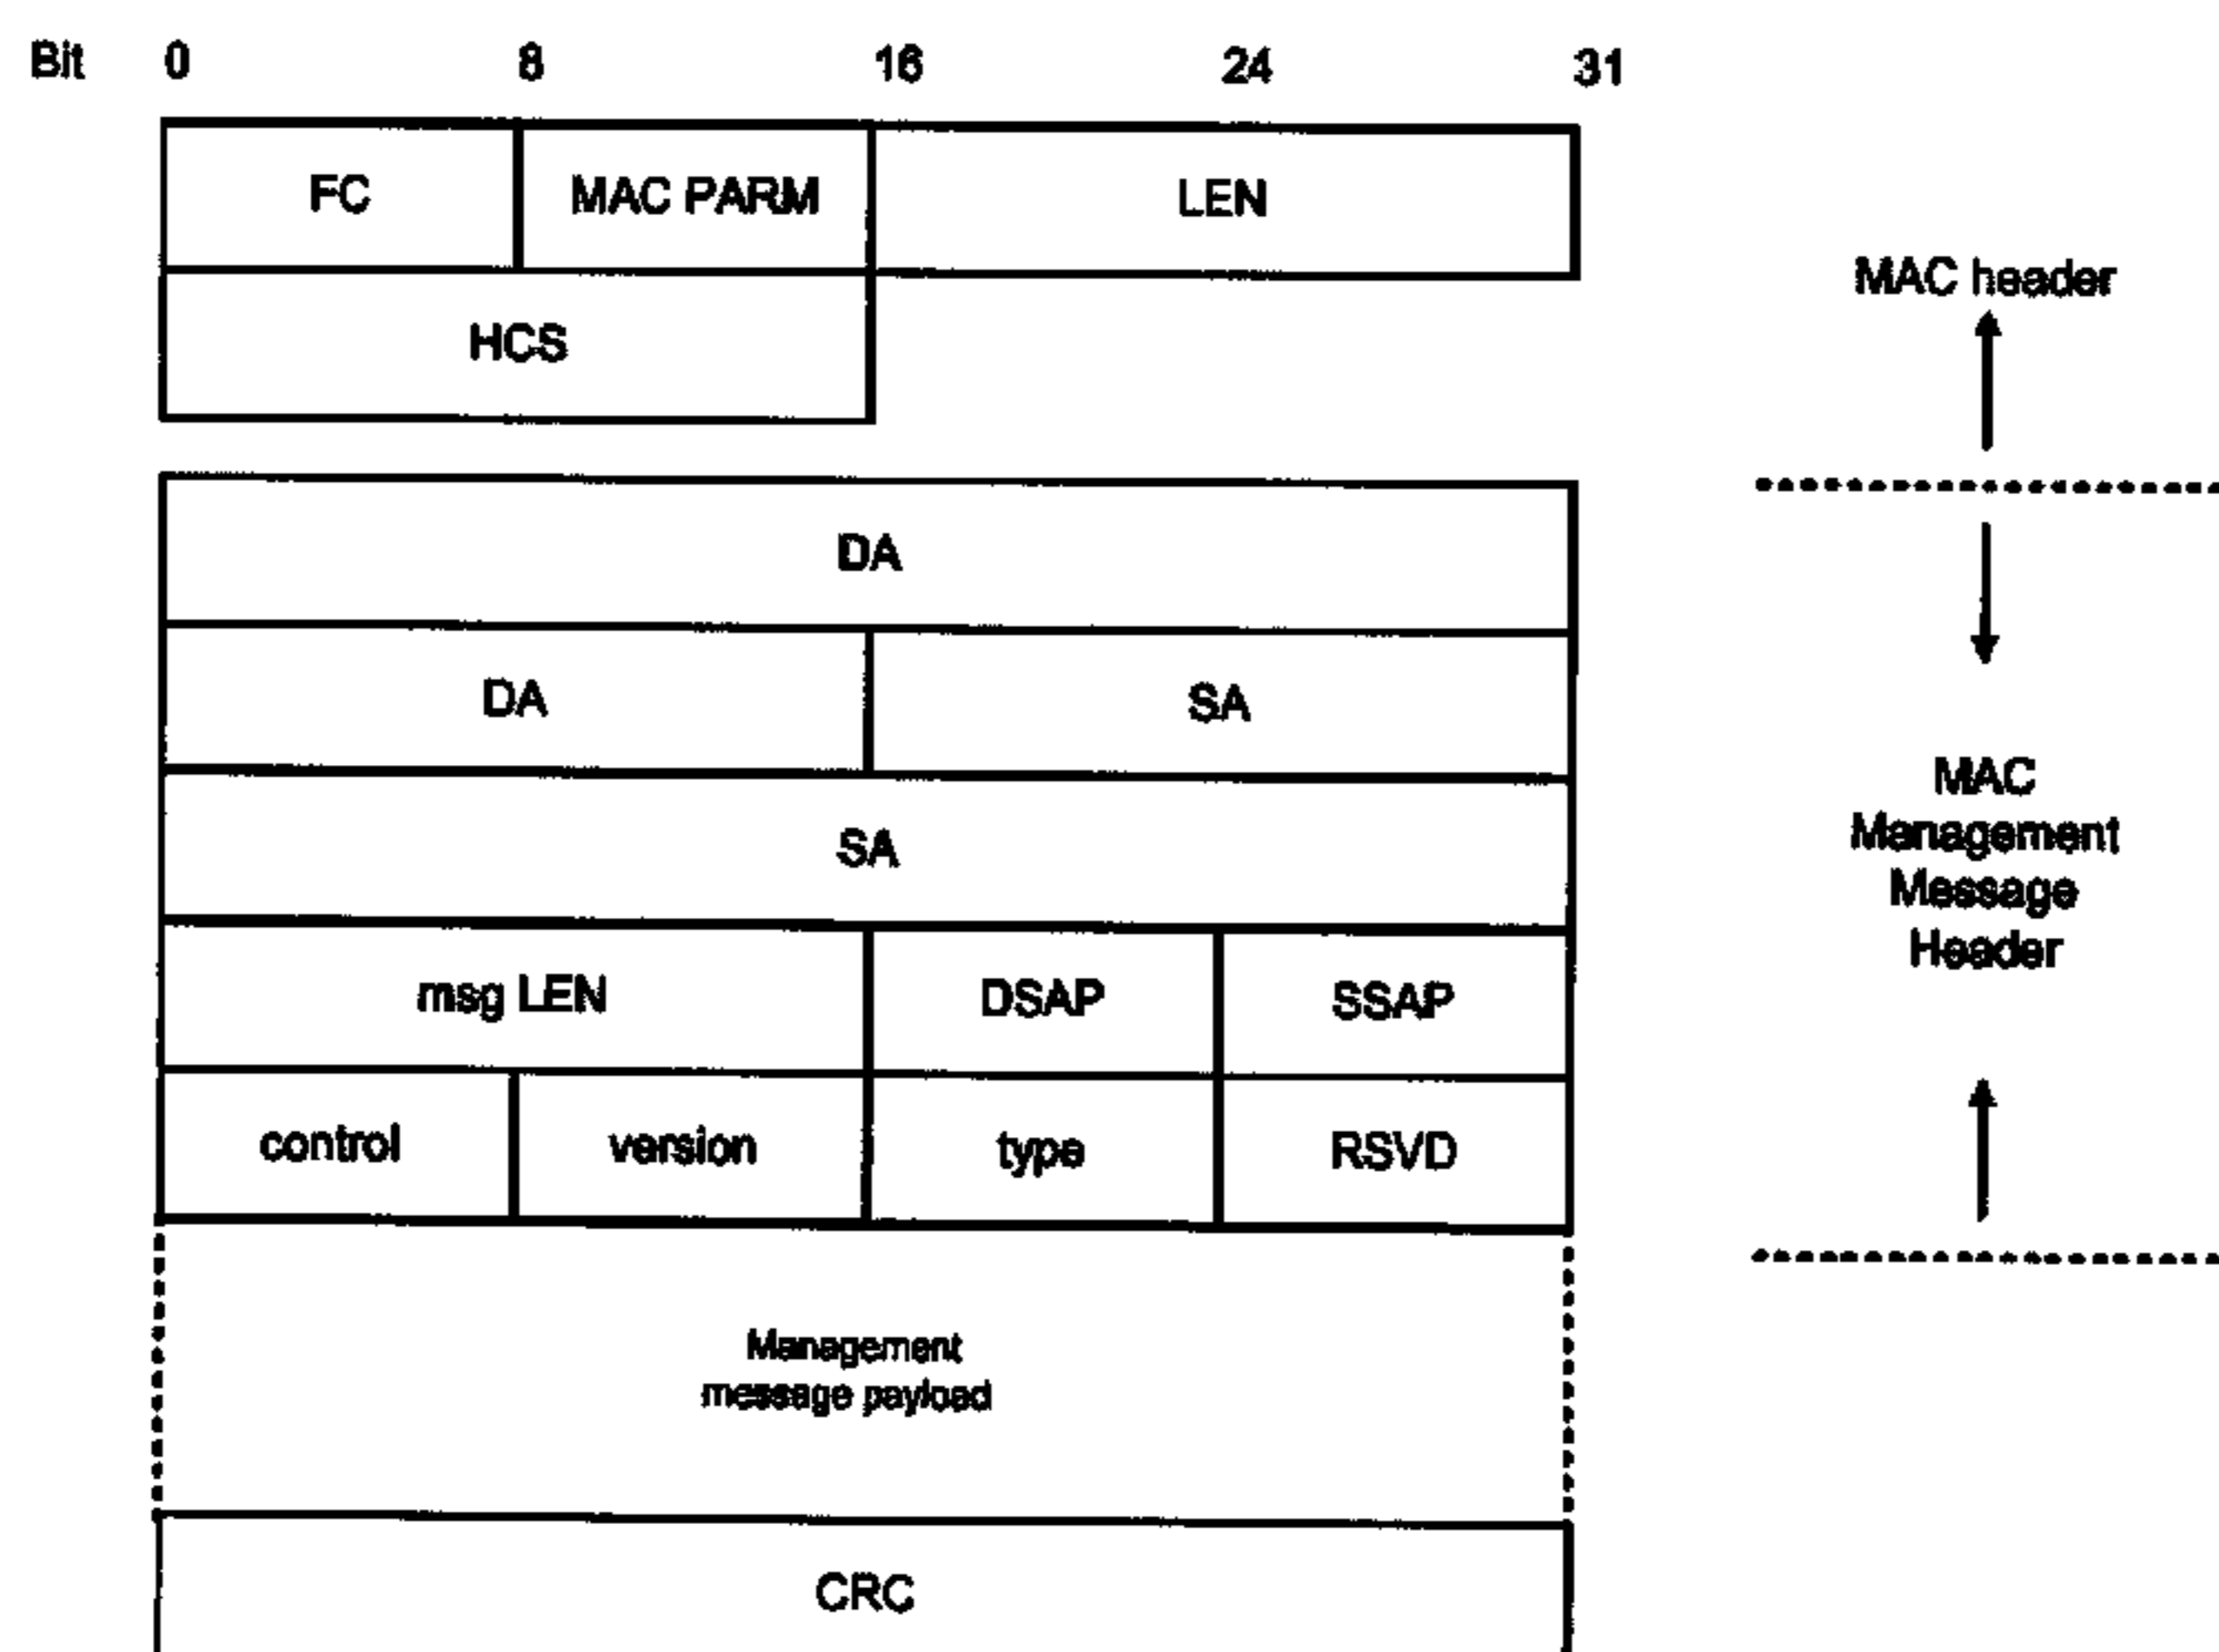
Bit 0 8 16 24 31

| FC | MAC PARM | LEN |
|---|---|---|
| HCS | | |

MAC header

| DA | | | |
|---|---|---|---|
| DA | | SA | |
| SA | | | |
| msg LEN | | DSAP | SSAP |
| control | version | type | RSVD |

MAC Management Message Header

Management message payload

CRC